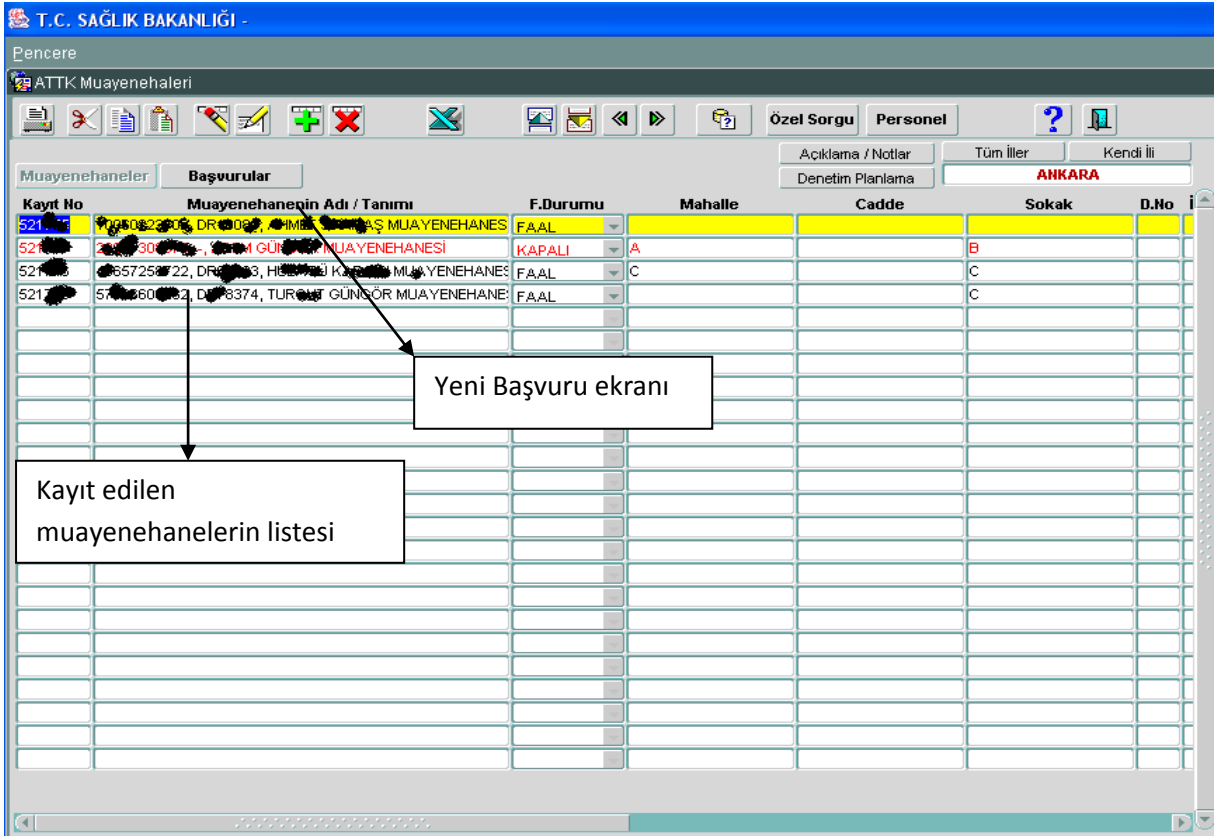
T.C. SAĞLIK BAKANLIĞI -

Pencere

ATTK Muayenehaleri

Özel Sorgu Personel

Açıklama / Notlar

Tüm İller Kendi İli

Denetim Planlama

ANKARA

Muayenehaneler Başvurular

| Kayıt No | Muayenehanenin Adı / Tanımı | F.Durumu | Mahalle | Cadde | Sokak | D.No |
|---|---|---|---|---|---|---|
| 521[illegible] | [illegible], DR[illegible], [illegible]AŞ MUAYENEHANES | FAAL | | | | |
| 521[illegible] | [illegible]M GÜN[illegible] MUAYENEHANESİ | KAPALI | A | | B | |
| 521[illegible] | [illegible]657258722, DR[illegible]3, H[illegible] MUAYENEHANES | FAAL | C | | C | |
| 521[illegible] | 57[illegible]60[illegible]2, D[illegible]8374, TURGUT GÜNGÖR MUAYENEHANES | FAAL | | | C | |

Yeni Başvuru ekranı

Kayıt edilen muayenehanelerin listesi